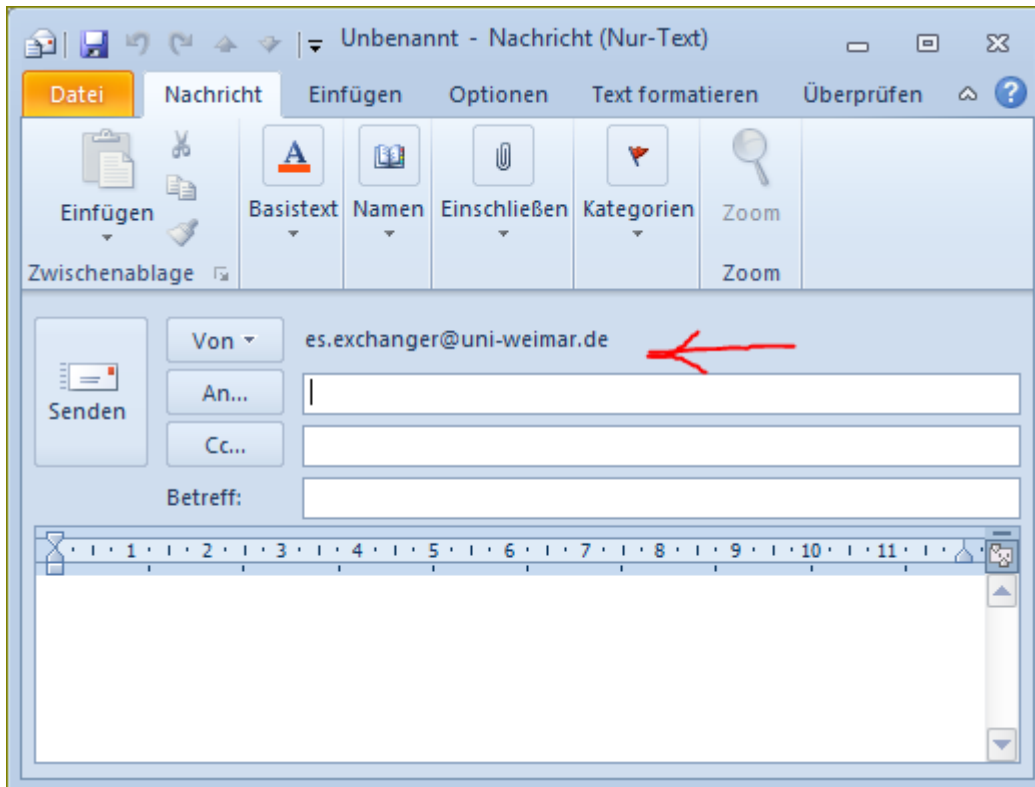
Unbenannt - Nachricht (Nur-Text)

Datei | Nachricht | Einfügen | Optionen | Text formatieren | Überprüfen

Einfügen
Zwischenablage
Basistext
Namen
Einschließen
Kategorien
Zoom
Zoom

Senden
Von
es.exchanger@uni-weimar.de
An...
Cc...
Betreff:

1 · 2 · 3 · 4 · 5 · 6 · 7 · 8 · 9 · 10 · 11